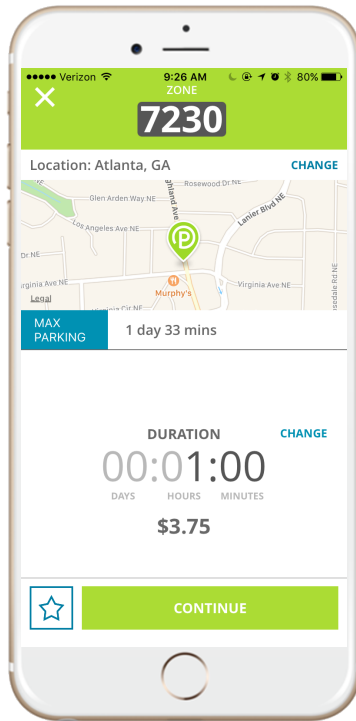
●●●●● Verizon 9:26 AM 80%

ZONE
7230

Location: Atlanta, GA CHANGE

Rosewood Dr NE
Glen Arden Way NE
Lanier Blvd NE
Los Angeles Ave NE
Dr NE
hland Ave
Virginia Ave NE
Murphy's
Virginia Ave NE
Legal
Virginia Cir NE
sdale Rd NE

MAX PARKING 1 day 33 mins

DURATION CHANGE
00:01:00
DAYS HOURS MINUTES
$3.75

CONTINUE